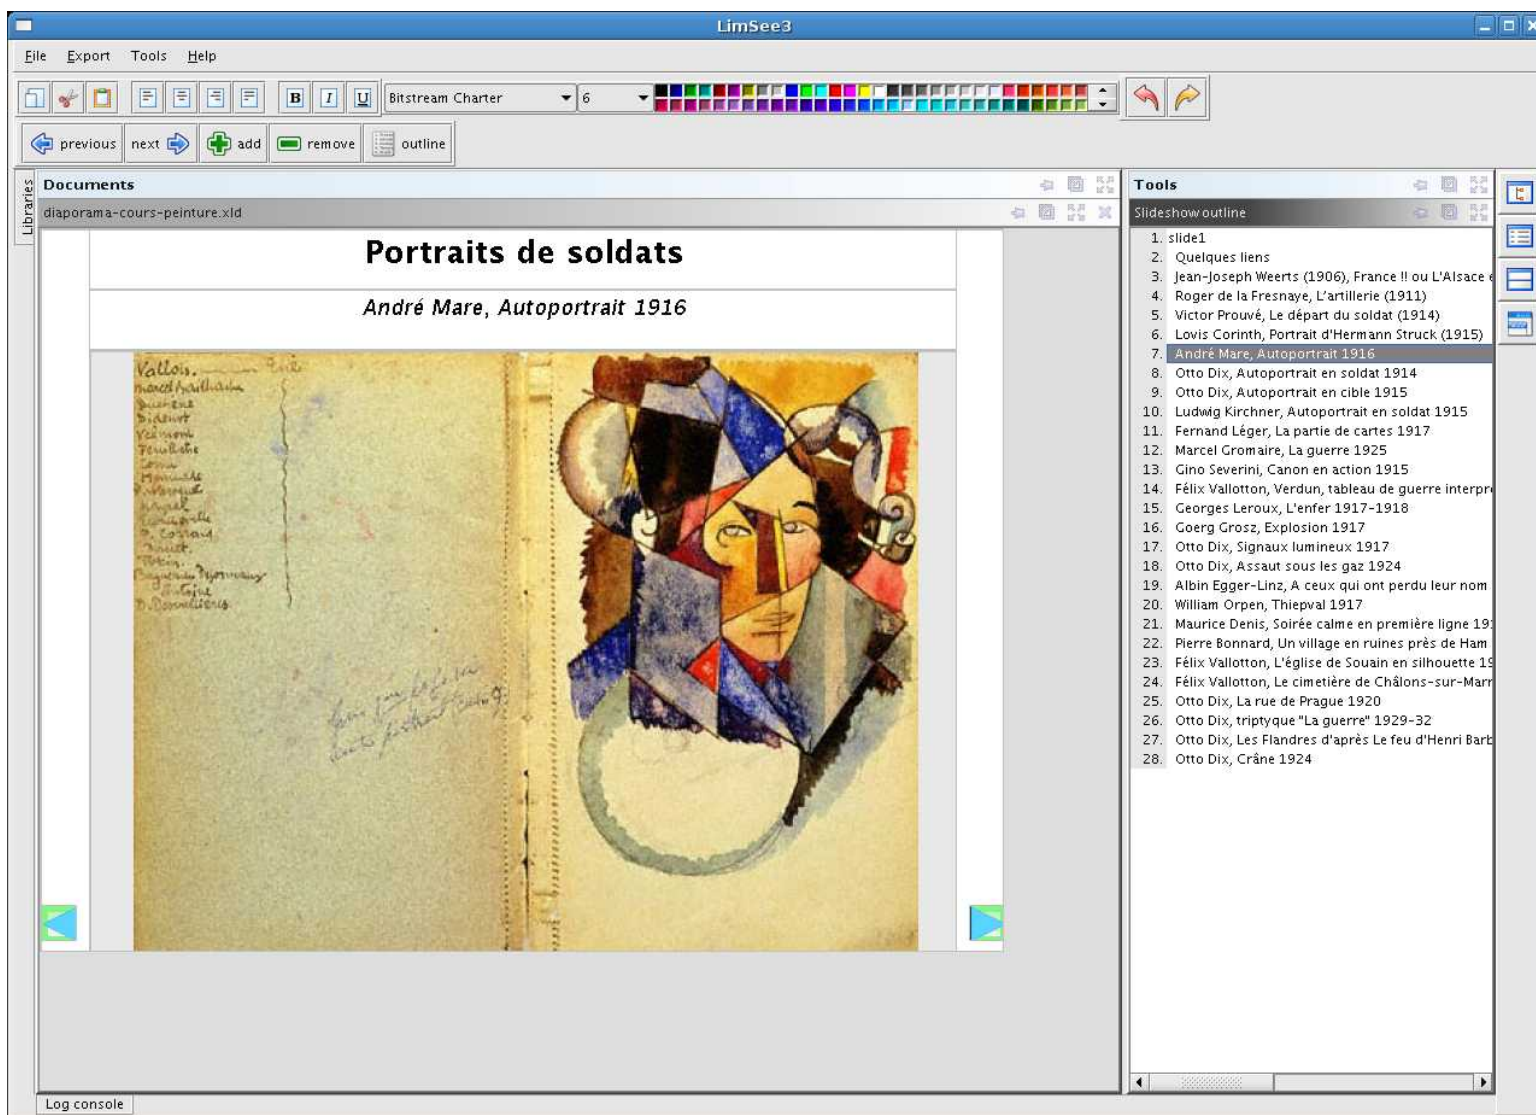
LimSee3

File Export Tools Help

Bitstream Charter 6

previous next add remove outline

Libraries

Documents

diaporama-cours-peinture.xld

Portraits de soldats

André Mare, Autoportrait 1916

Vallois.
marcel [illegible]
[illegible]

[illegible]

Tools

Slideshow outline

1. slide1
2. Quelques liens
3. Jean-Joseph Weerts (1906), France !! ou L'Alsace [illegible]
4. Roger de la Fresnaye, L'artillerie (1911)
5. Victor Prouvé, Le départ du soldat (1914)
6. Lovis Corinth, Portrait d'Hermann Struck (1915)
7. André Mare, Autoportrait 1916
8. Otto Dix, Autoportrait en soldat 1914
9. Otto Dix, Autoportrait en cible 1915
10. Ludwig Kirchner, Autoportrait en soldat 1915
11. Fernand Léger, La partie de cartes 1917
12. Marcel Gromaire, La guerre 1925
13. Gino Severini, Canon en action 1915
14. Félix Vallotton, Verdun, tableau de guerre interpr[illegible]
15. Georges Leroux, L'enfer 1917-1918
16. Goerg Grosz, Explosion 1917
17. Otto Dix, Signaux lumineux 1917
18. Otto Dix, Assaut sous les gaz 1924
19. Albin Egger-Linz, A ceux qui ont perdu leur nom
20. William Orpen, Thiepval 1917
21. Maurice Denis, Soirée calme en première ligne 19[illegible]
22. Pierre Bonnard, Un village en ruines près de Ham
23. Félix Vallotton, L'église de Souain en silhouette 1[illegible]
24. Félix Vallotton, Le cimetière de Châlons-sur-Mar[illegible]
25. Otto Dix, La rue de Prague 1920
26. Otto Dix, triptyque "La guerre" 1929-32
27. Otto Dix, Les Flandres d'après Le feu d'Henri Bar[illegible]
28. Otto Dix, Crâne 1924

Log console